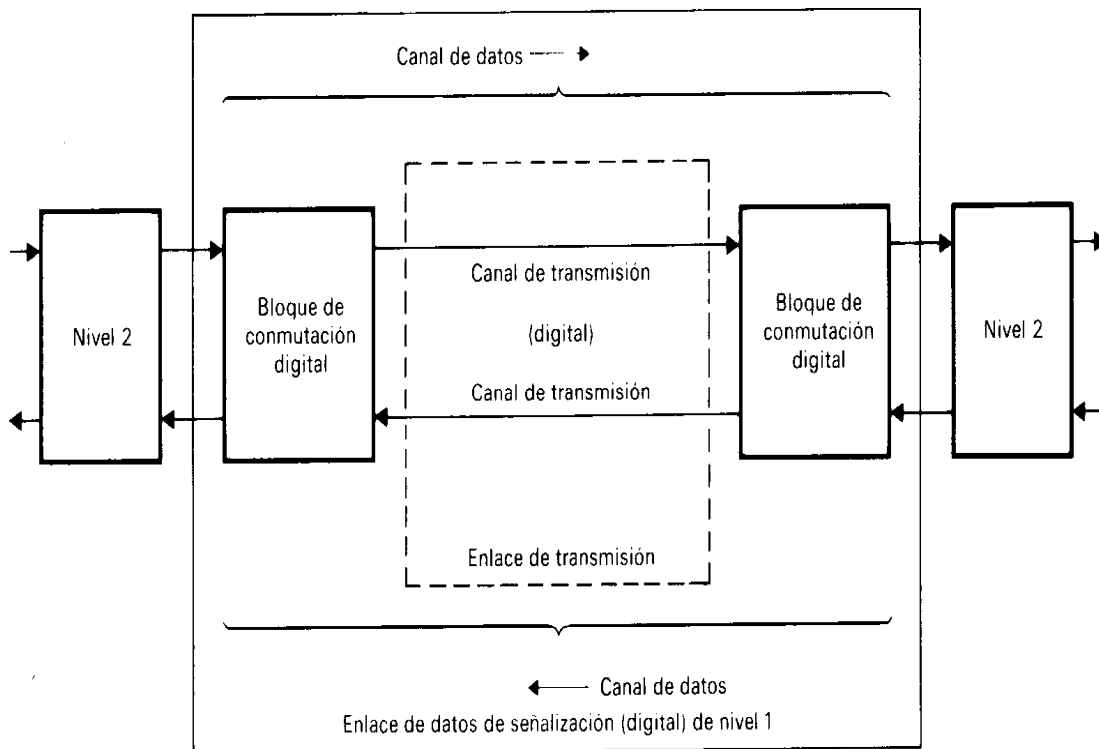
Canal de datos

Nivel 2

Bloque de conmutación digital

Canal de transmisión

(digital)

Canal de transmisión

Enlace de transmisión

Bloque de conmutación digital

Nivel 2

Canal de datos

Enlace de datos de señalización (digital) de nivel 1